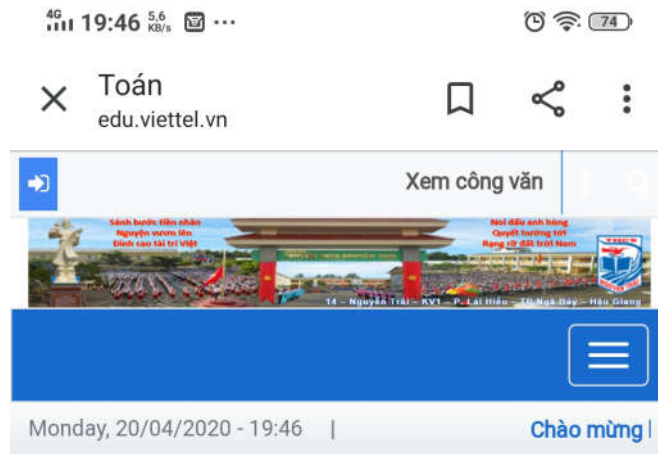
4G 19:46 5,6 KB/s ···

74

Toán
edu.viettel.vn

Xem công văn

Sánh bước tiền nhân
Nguyện vươn lên
Đỉnh cao tài trí Việt

Nơi đầu anh hùng
Quyết hướng tới
Rạng rỡ đất trời Nam

14 – Nguyễn Trãi – KV1 – P. Lái Hiếu – TP. Ngã Bảy – Hậu Giang

Monday, 20/04/2020 - 19:46 |

Chào mừng